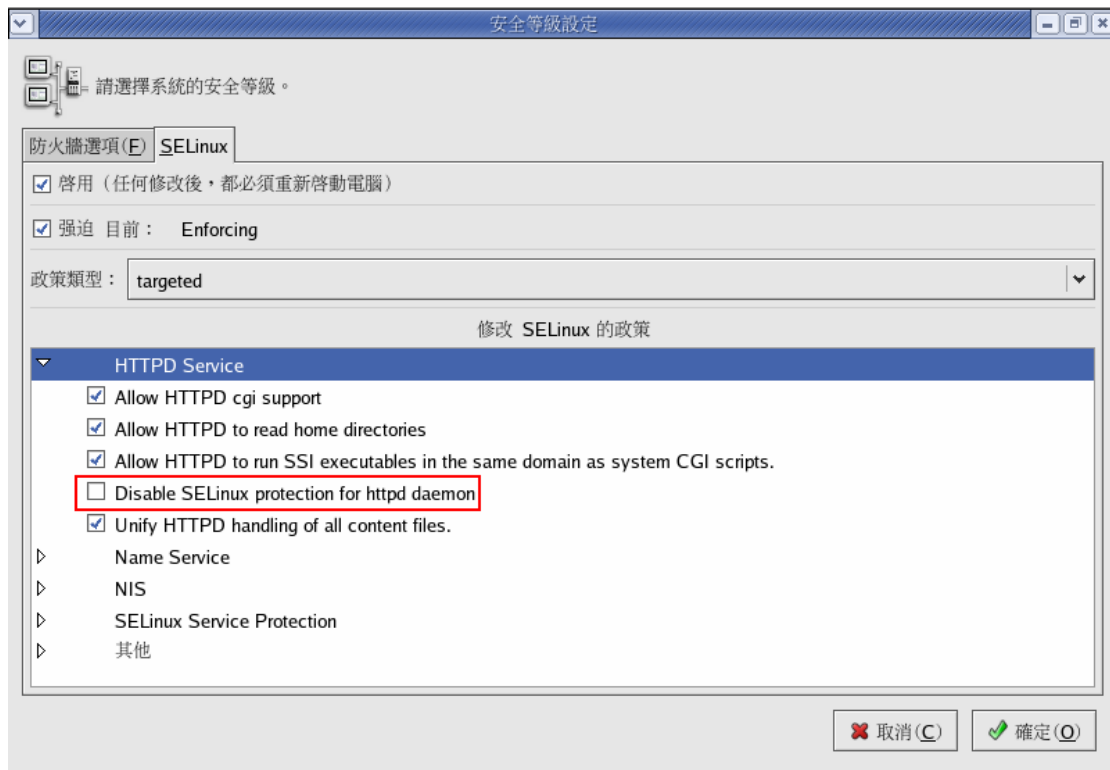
安全等級設定

請選擇系統的安全等級。

防火牆選項(F) SELinux

☑ 啓用（任何修改後，都必須重新啓動電腦）

☑ 強迫 目前： Enforcing

政策類型： targeted

修改 SELinux 的政策

HTTPD Service
☑ Allow HTTPD cgi support
☑ Allow HTTPD to read home directories
☑ Allow HTTPD to run SSI executables in the same domain as system CGI scripts.
☐ Disable SELinux protection for httpd daemon
☑ Unify HTTPD handling of all content files.
Name Service
NIS
SELinux Service Protection
其他

取消(C) 確定(O)